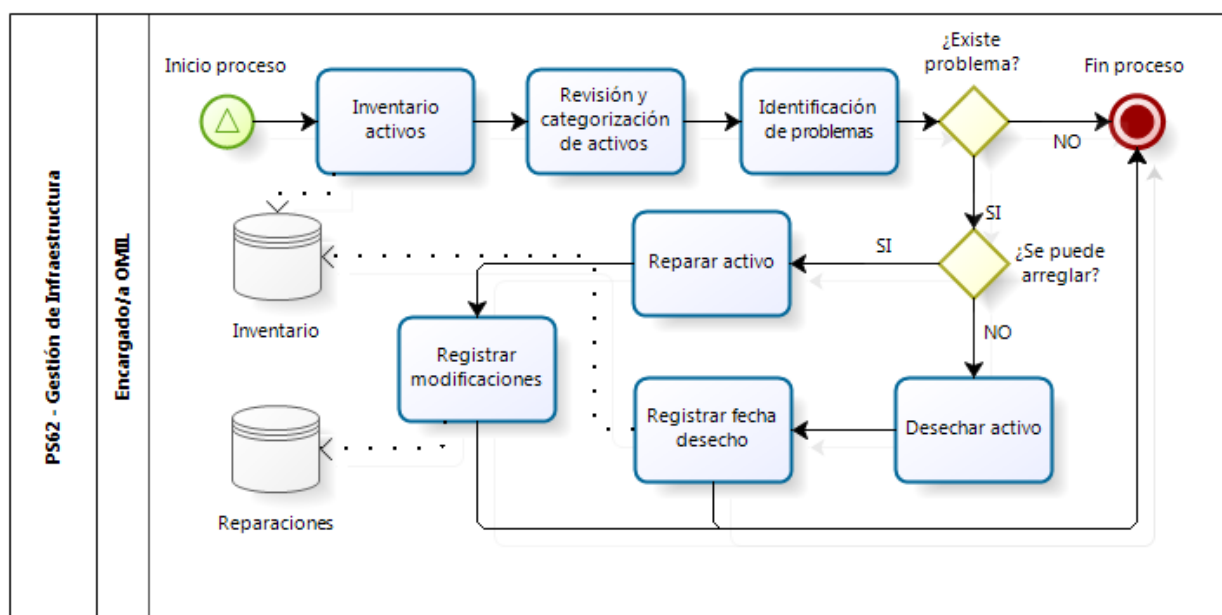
PS62 - Gestión de Infraestructura

Encargado/a OMIL

Inicio proceso

Inventario activos

Revisión y categorización de activos

Identificación de problemas

¿Existe problema?

NO

Fin proceso

SI

¿Se puede arreglar?

SI

Reparar activo

NO

Inventario

Registrar modificaciones

Registrar fecha desecho

Desechar activo

Reparaciones